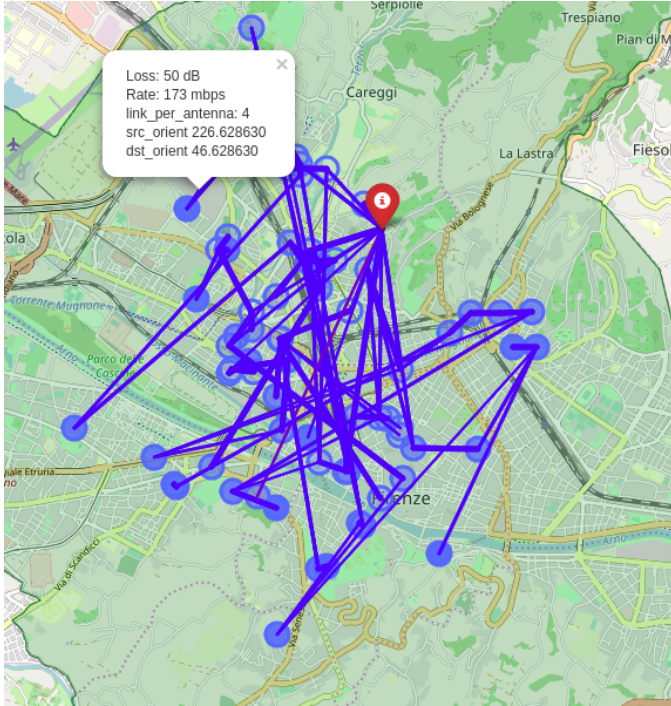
Serpiolle
Trespiano
Pian di M
Loss: 50 dB
Rate: 173 mbps
link_per_antenna: 4
src_orient 226.628630
dst_orient 46.628630
×
Careggi
La Lastra
Fiesol
Via Bolognese
ola
Torrente Mugnone
Arno
Parco delle Cascine
Viale Etruria
Firenze
Via di Scandicci
Via Senese
Arno